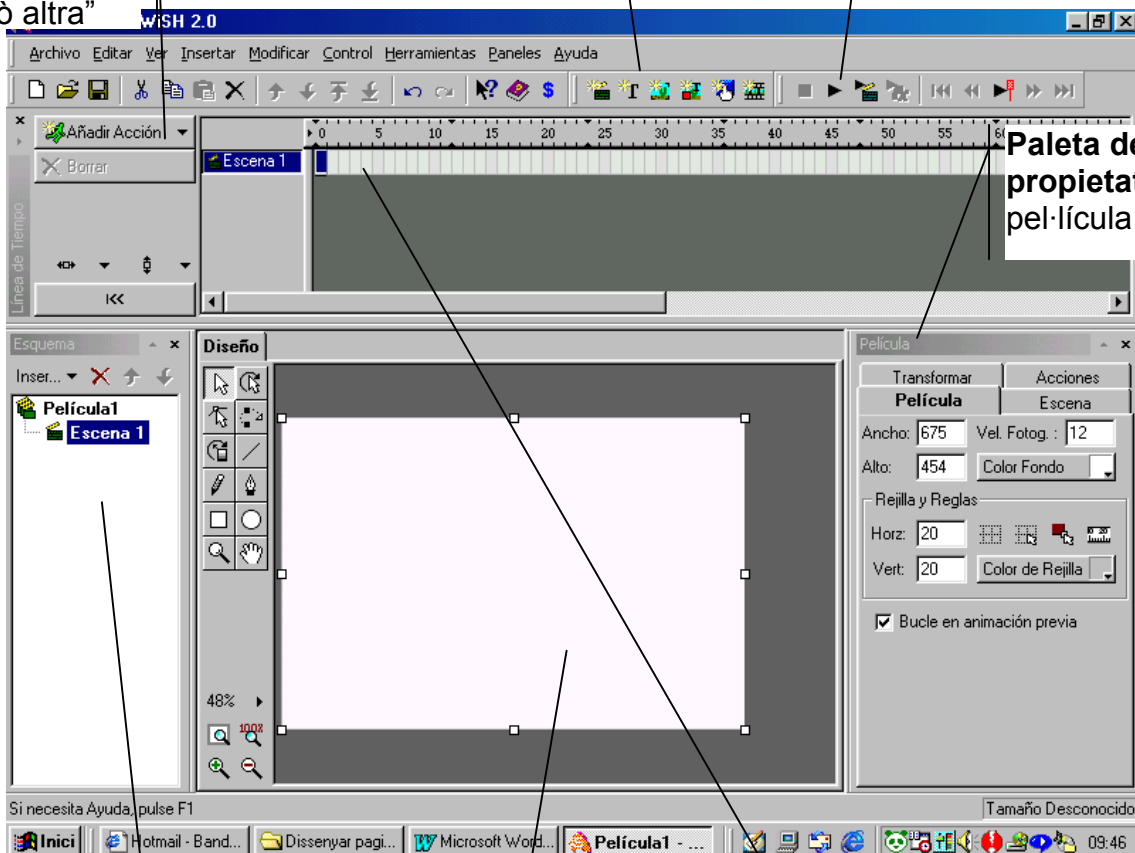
ò altra"

WISH 2.0

Archivo Editar Ver Insertar Modificar Control Herramientas Paneles Ayuda

Añadir Acción

Borrar

Línea de Tiempo

Escena 1

0 5 10 15 20 25 30 35 40 45 50 55 60

Paleta de propietat pel·lícula

Esquema

Inser...

Película1

Escena 1

Diseño

48%

Película

Transformar

Acciones

Película

Escena

Ancho: 675

Vel. Fotog. : 12

Alto: 454

Color Fondo

Rejilla y Reglas

Horz: 20

Vert: 20

Color de Rejilla

Bucle en animación previa

Si necesita Ayuda, pulse F1

Tamaño Desconocido

Inici

Hotmail - Band...

Dissenyar pagi...

Microsoft Word...

Película1 - ...

09:46